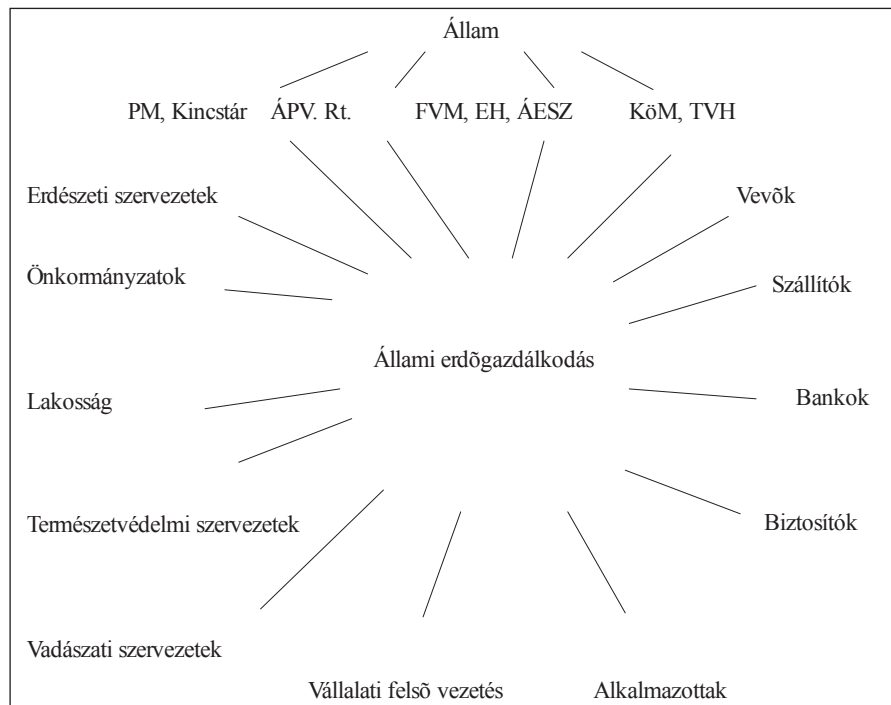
Állam

PM, Kincstár

ÁPV. Rt.

FVM, EH, ÁESZ

KöM, TVH

Erdészeti szervezetek

Vevõk

Önkormányzatok

Szállítók

Állami erdõgazdálkodás

Lakosság

Bankok

Természetvédelmi szervezetek

Biztosítók

Vadászati szervezetek

Vállalati felsõ vezetés

Alkalmazottak